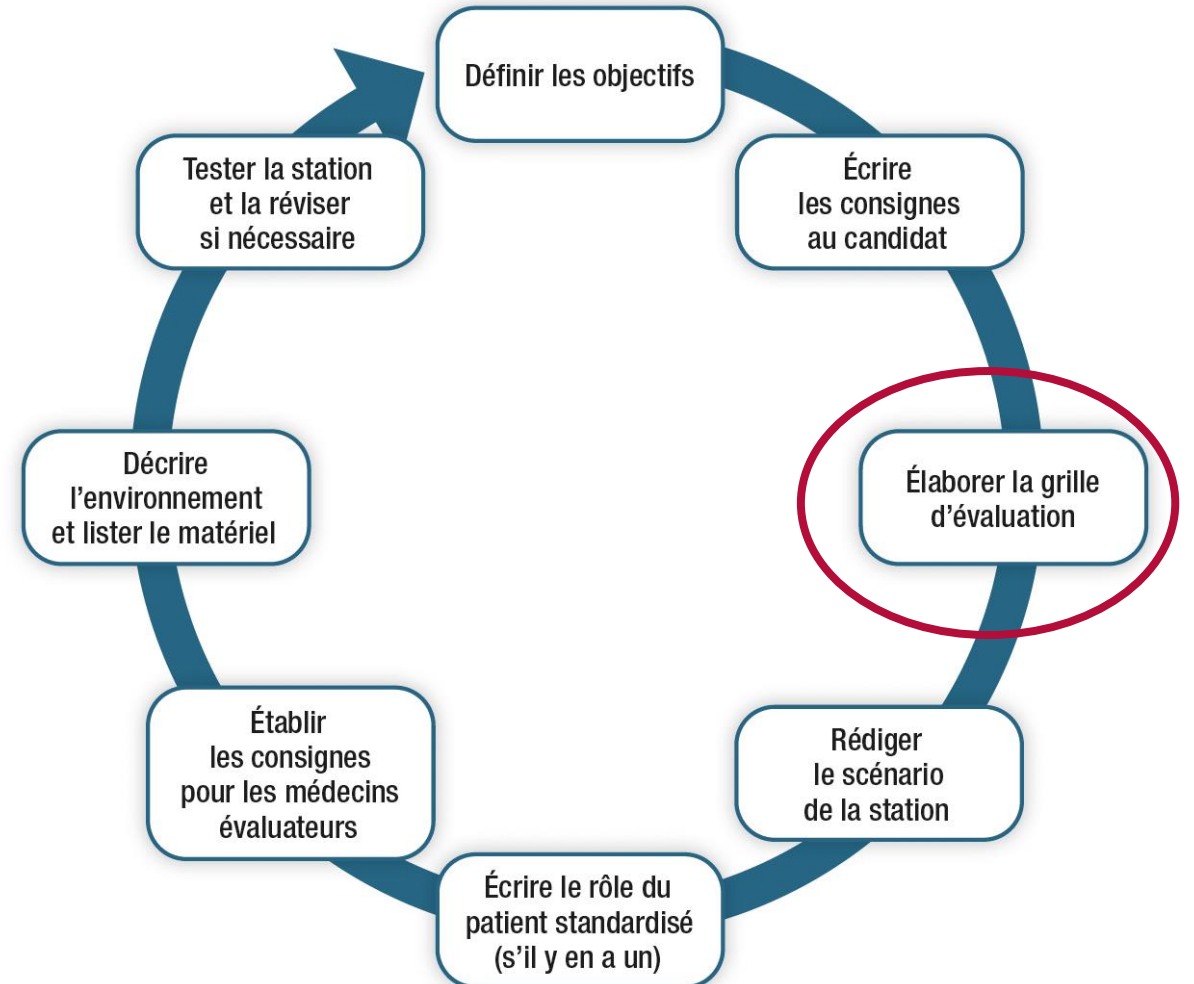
Définir les objectifs

Écrire les consignes au candidat

Élaborer la grille d'évaluation

Rédiger le scénario de la station

Écrire le rôle du patient standardisé (s'il y en a un)

Établir les consignes pour les médecins évaluateurs

Décrire l'environnement et lister le matériel

Tester la station et la réviser si nécessaire